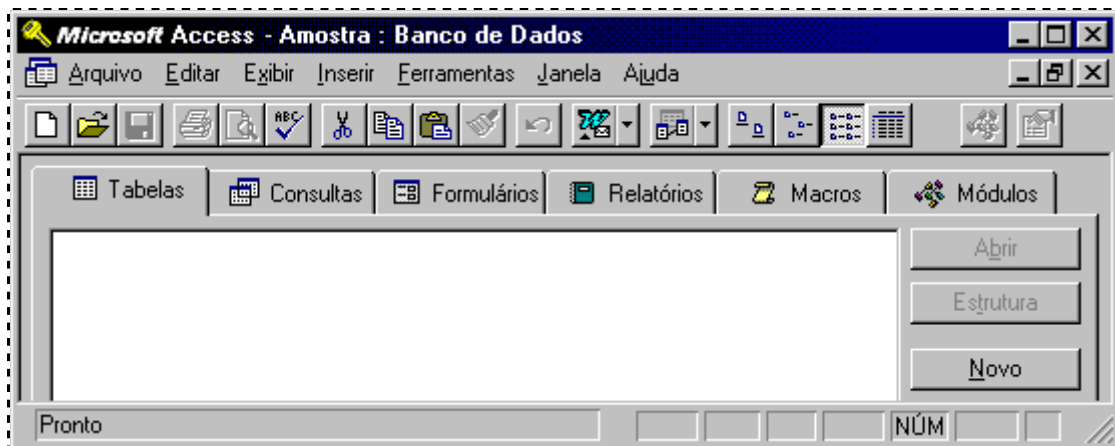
Microsoft Access - Amostra : Banco de Dados

Arquivo Editar Exibir Inserir Ferramentas Janela Ajuda

Tabelas | Consultas | Formulários | Relatórios | Macros | Módulos

Abrir
Estrutura
Novo

Pronto
NÚM